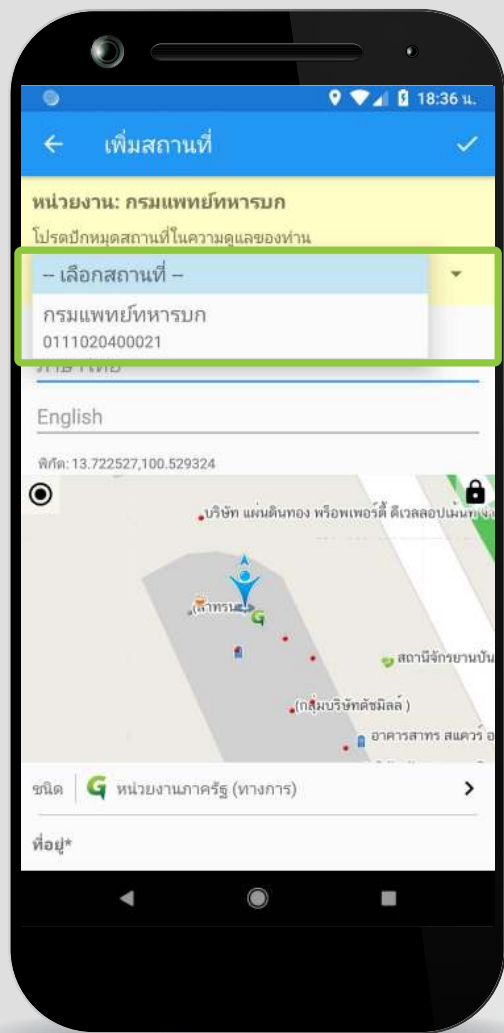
18:36 น.

เพิ่มสถานที่

หน่วยงาน: กรมแพทย์ทหารบก

โปรดปักหมุดสถานที่ในความดูแลของท่าน

-- เลือกสถานที่ --

กรมแพทย์ทหารบก
0111020400021

ภาษาไทย

English

พิกัด: 13.722527,100.529324

บริษัท แผ่นดินทอง พร็อพเพอร์ตี้ ดีเวลลอปเม้น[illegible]

(สาทรนะ

สถานีจักรยานปั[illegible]

(กลุ่มบริษัทดัชมิลล์ )

อาคารสาทร สแควร์ อ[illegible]

ชนิด หน่วยงานภาครัฐ (ทางการ)

ที่อยู่*